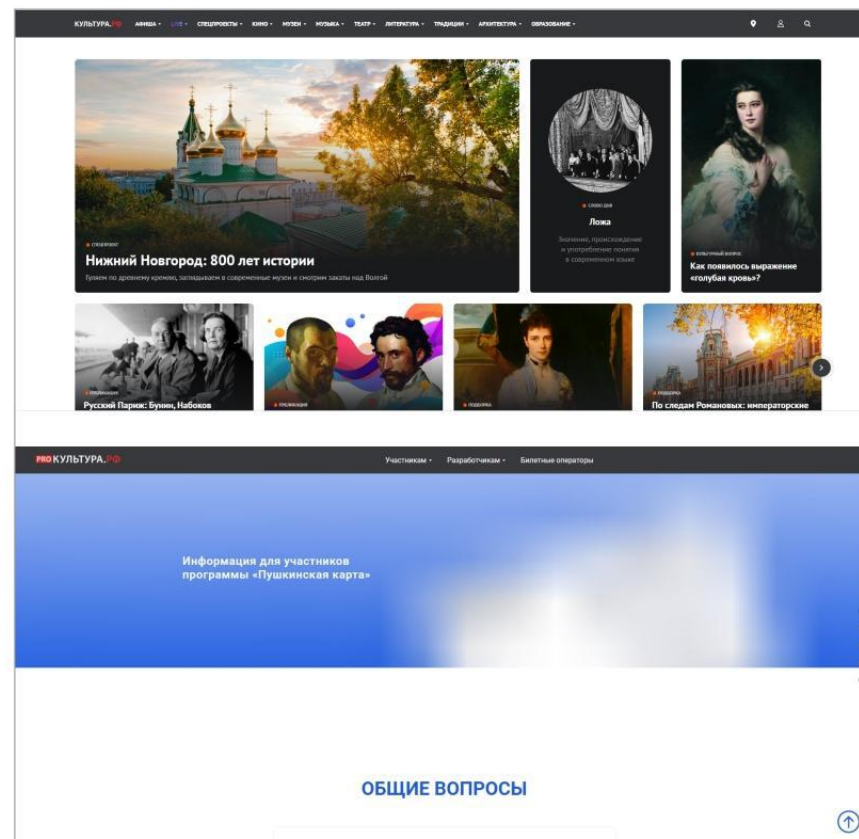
КУЛЬТУРА.РФ АФИША LIVE СПЕЦПРОЕКТЫ КИНО МУЗЕИ МУЗЫКА ТЕАТР ЛИТЕРАТУРА ТРАДИЦИИ АРХИТЕКТУРА ОБРАЗОВАНИЕ

СПЕЦПРОЕКТ
Нижний Новгород: 800 лет истории
Гуляем по древнему кремлю, заглядываем в современные музеи и смотрим закаты над Волгой

СЛОВО ДНЯ
Ложа
Значение, происхождение и употребление понятия в современном языке

КУЛЬТУРНЫЙ ВОПРОС
Как появилось выражение «голубая кровь»?

Русский Париж: Бунин, Набоков

ПОДБОРКА
По следам Романовых: императорские

PRO КУЛЬТУРА.РФ
Участникам Разработчикам Билетные операторы

Информация для участников программы «Пушкинская карта»

ОБЩИЕ ВОПРОСЫ